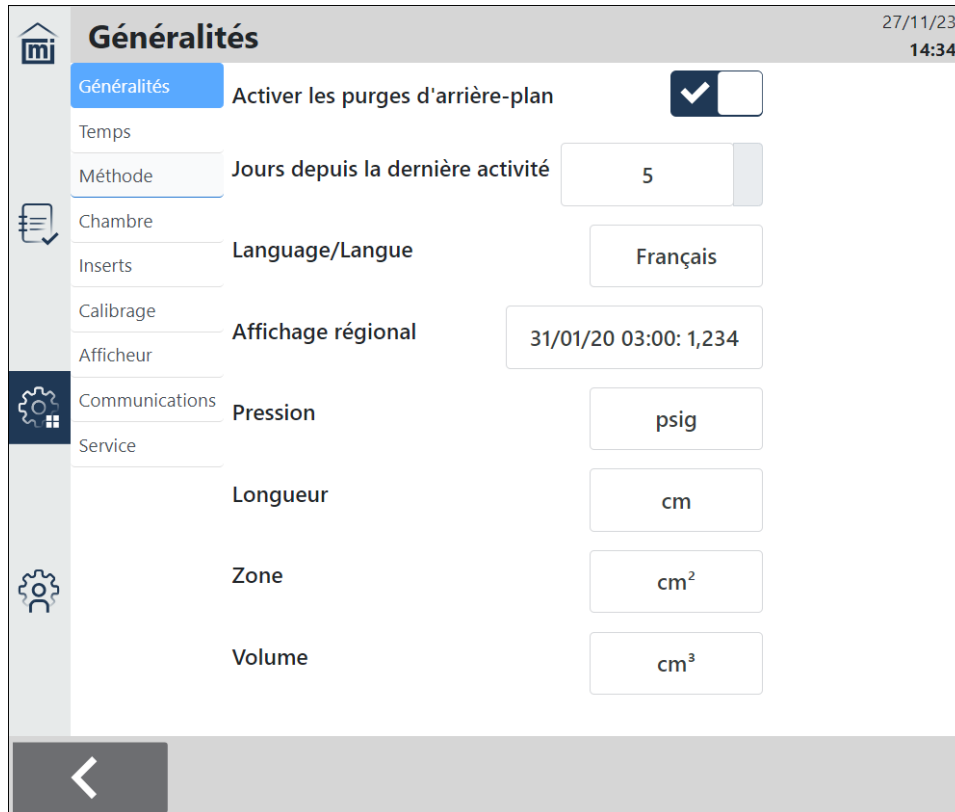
mi

Généralités

27/11/23
14:34

Généralités
Temps
Méthode
Chambre
Inserts
Calibrage
Afficheur
Communications
Service

Activer les purges d'arrière-plan

Jours depuis la dernière activité
5

Language/Langue
Français

Affichage régional
31/01/20 03:00: 1,234

Pression
psig

Longueur
cm

Zone
$cm^2$

Volume
$cm^3$